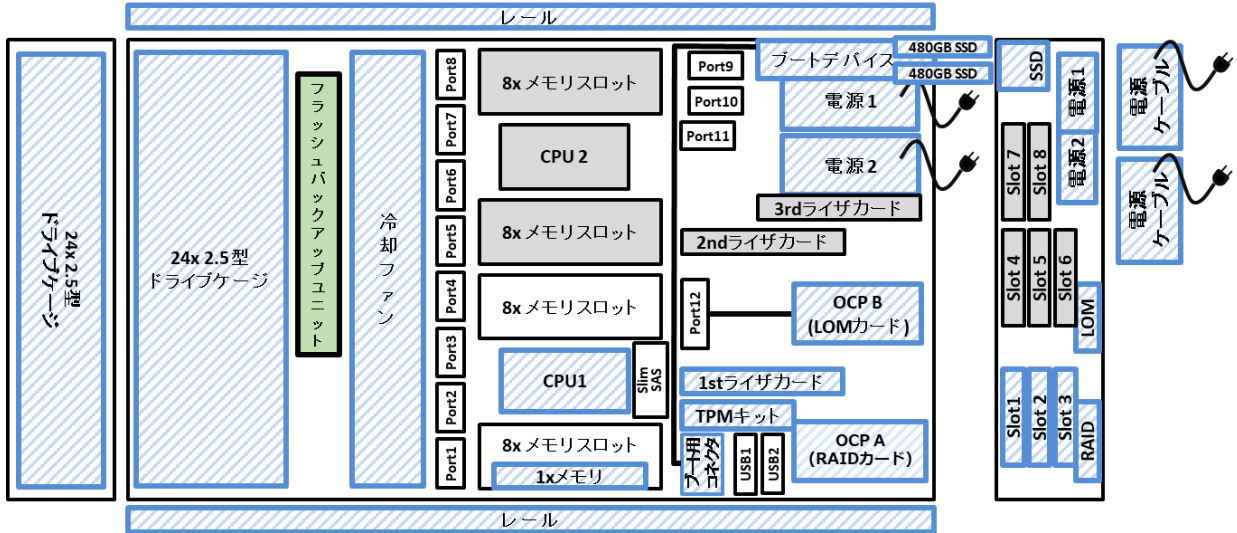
レール

24x 2.5型 ドライブケージ

24x 2.5型 ドライブケージ

フラッシュバックアップユニット

冷却ファン

Port8
Port7
Port6
Port5
Port4
Port3
Port2
Port1

8x メモリスロット
CPU 2
8x メモリスロット
8x メモリスロット
CPU1
Slim SAS
8x メモリスロット
1xメモリ

Port9
Port10
Port11
ブートデバイス
480GB SSD
480GB SSD
電源 1
電源 2
3rdライザカード
2ndライザカード
Port12
OCP B (LOMカード)
1stライザカード
TPMキット
ブート用コネクタ
USB1
USB2
OCP A (RAIDカード)

SSD
電源1
電源2
Slot 7
Slot 8
Slot 4
Slot 5
Slot 6
LOM
Slot1
Slot 2
Slot 3
RAID

電源ケーブル
電源ケーブル

レール